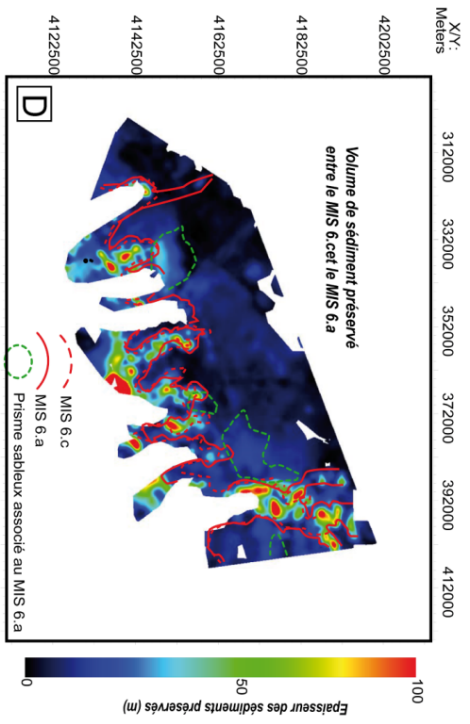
X/Y: Meters

4202500
4182500
4162500
4142500
4122500

312000
332000
352000
372000
392000
412000

D

Volume de sédiment préservé entre le MIS 6.c et le MIS 6.a

MIS 6.c
MIS 6.a
Prisme sableux associé au MIS 6.a

Epaisseur des sédiments préservés (m)
0
50
100